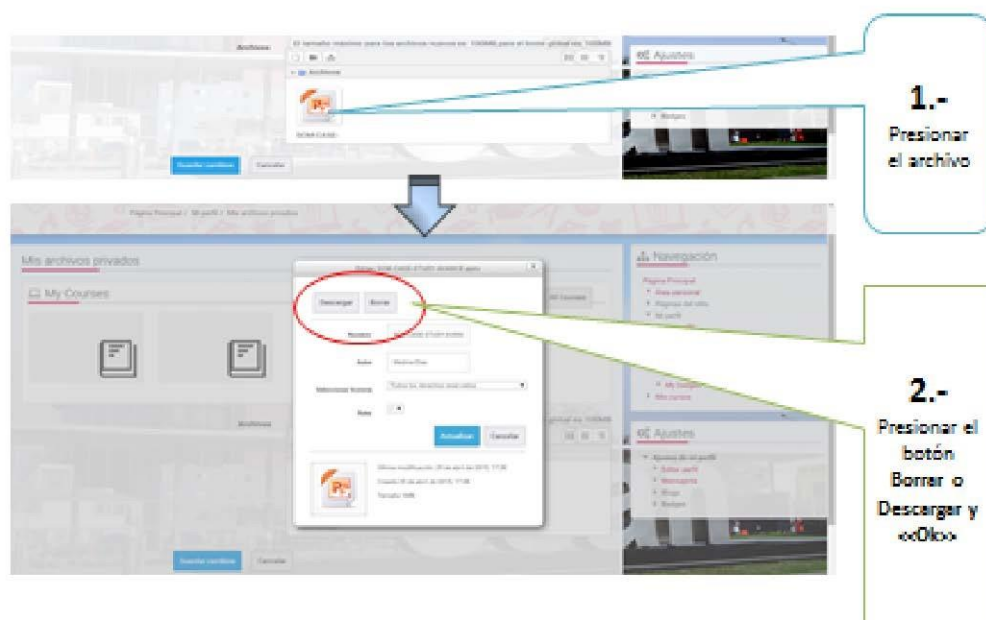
Archivos

El tamaño máximo para los archivos nuevos es: 100MB, para el límite global es: 100MB

Archivos

Ajustes

Badges

Guardar cambios

Cancelar

1.-
Presionar el archivo

Página Principal / Mi perfil / Mis archivos privados

Mis archivos privados

My Courses

Descargar

Borrar

Nombre

Autor

Seleccionar licencia

Ruta

Actualizar

Cancelar

Navegación

Página Principal

Área personal

Páginas del sitio

Mi perfil

Mis cursos

Ajustes

Ajustes de mi perfil

Editar perfil

Mensajería

Blogs

Badges

Archivos

Guardar cambios

Cancelar

2.-
Presionar el botón Borrar o Descargar y «Ok»